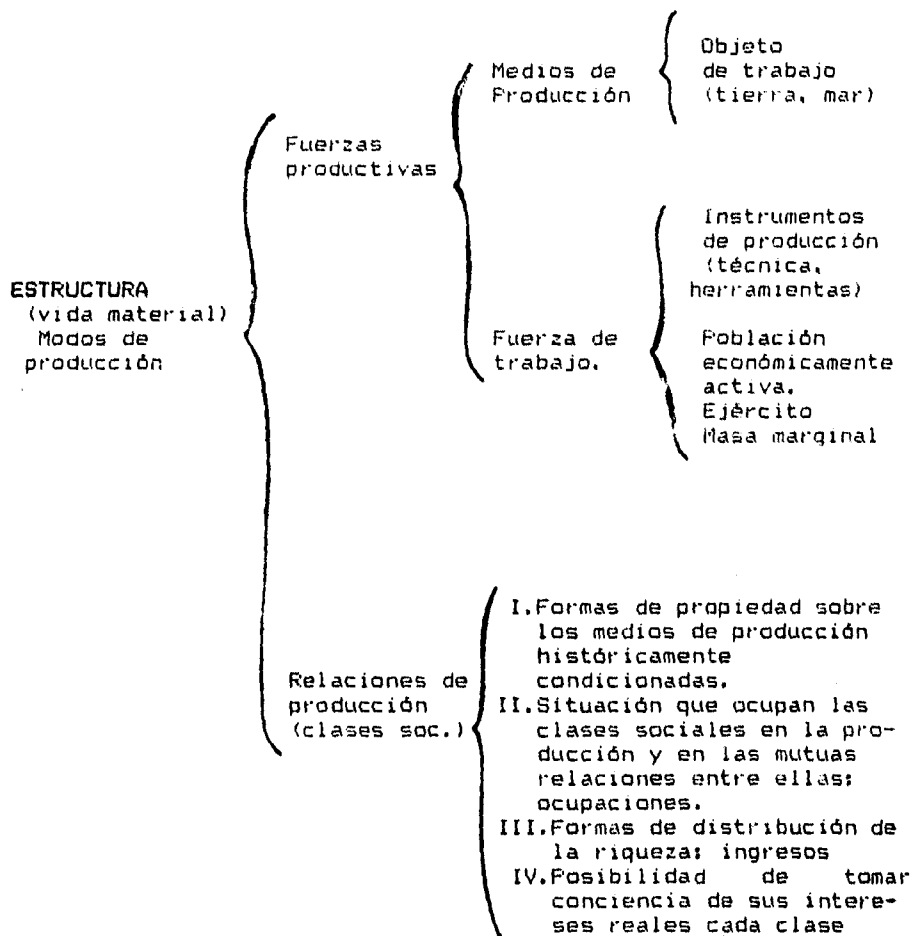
ESTRUCTURA (vida material) Modos de producción

Fuerzas productivas

Medios de Producción

Objeto de trabajo (tierra, mar)

Instrumentos de producción (técnica, herramientas)

Fuerza de trabajo.

Población económicamente activa.
Ejército
Masa marginal

Relaciones de producción (clases soc.)

I. Formas de propiedad sobre los medios de producción históricamente condicionadas.
II. Situación que ocupan las clases sociales en la producción y en las mutuas relaciones entre ellas: ocupaciones.
III. Formas de distribución de la riqueza: ingresos
IV. Posibilidad de tomar conciencia de sus intereses reales cada clase